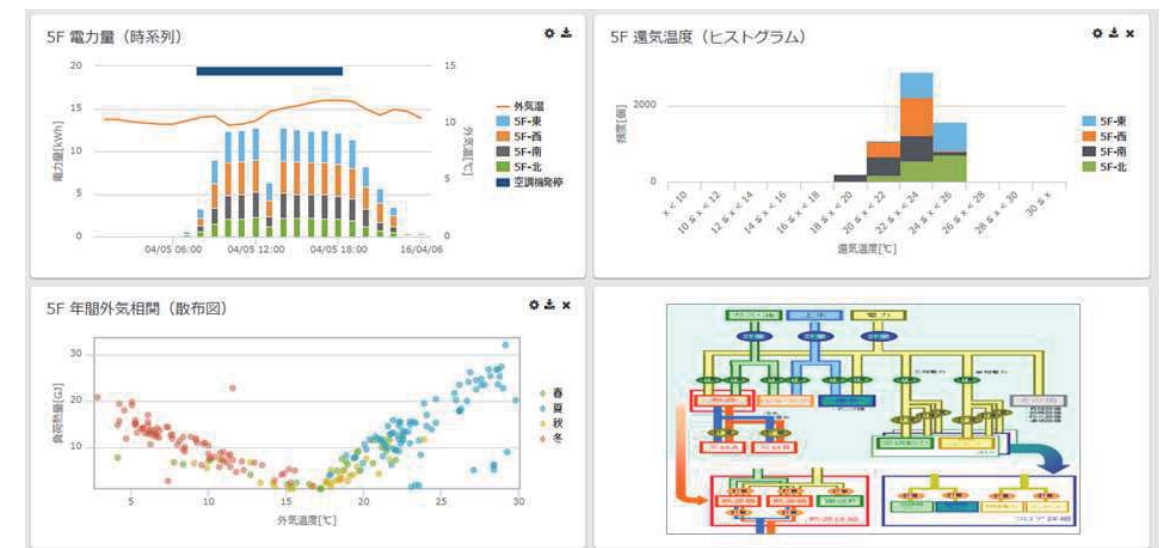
5F 電力量（時系列）

20
15
10
5
0
電力量[kWh]
15
10
5
0
外気温[℃]
04/05 06:00
04/05 12:00
04/05 18:00
16/04/06

外気温
5F-東
5F-西
5F-南
5F-北
空調機発停

5F 還気温度（ヒストグラム）

2000
0
頻度[個]
x < 10
10 ≦ x < 12
12 ≦ x < 14
14 ≦ x < 16
16 ≦ x < 18
18 ≦ x < 20
20 ≦ x < 22
22 ≦ x < 24
24 ≦ x < 26
26 ≦ x < 28
28 ≦ x < 30
30 ≦ x
還気温度[℃]

5F-東
5F-西
5F-南
5F-北

5F 年間外気相関（散布図）

30
20
10
負荷熱量[GJ]
5
10
15
20
25
30
外気温度[℃]

春
夏
秋
冬